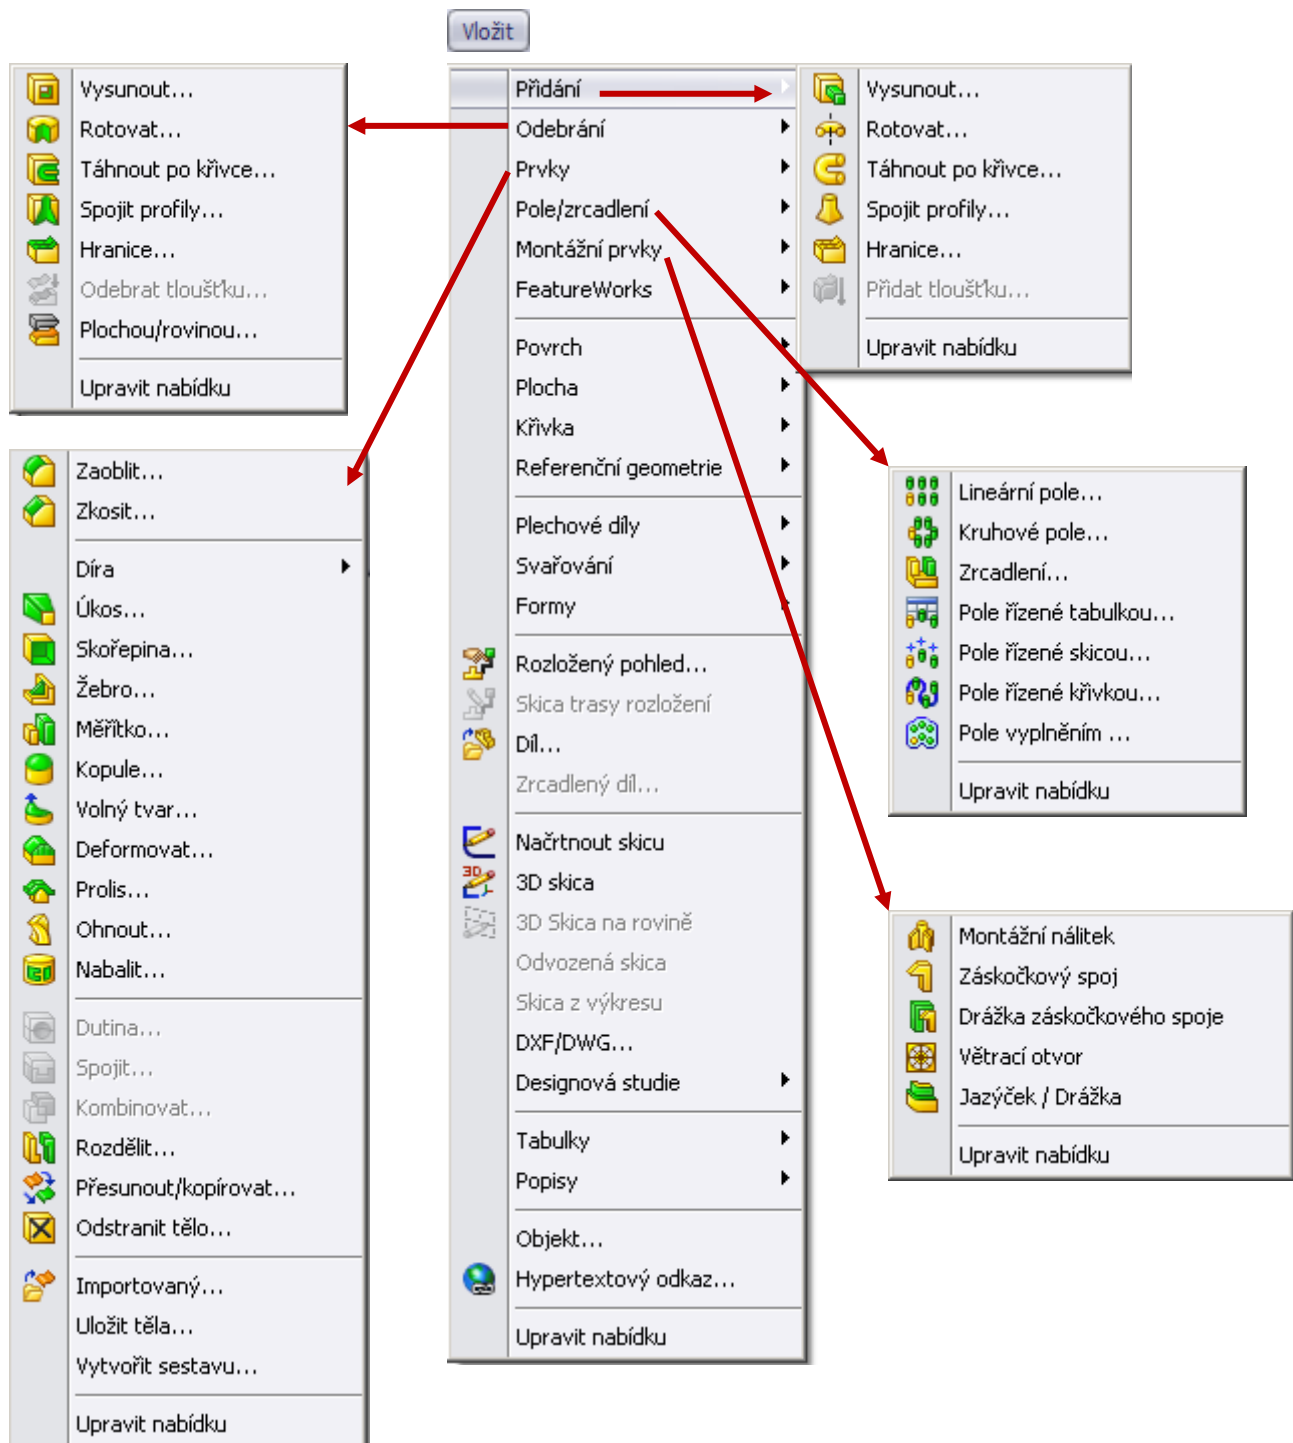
Vložit

Přidání
Odebrání
Prvky
Pole/zrcadlení
Montážní prvky
FeatureWorks
Povrch
Plocha
Křivka
Referenční geometrie
Plechové díly
Svařování
Formy
Rozložený pohled...
Skica trasy rozložení
Díl...
Zrcadlený díl...
Načrtnout skicu
3D skica
3D Skica na rovině
Odvozená skica
Skica z výkresu
DXF/DWG...
Designová studie
Tabulky
Popisy
Objekt...
Hypertextový odkaz...
Upravit nabídku

Vysunout...
Rotovat...
Táhnout po křivce...
Spojit profily...
Hranice...
Přidat tloušťku...
Upravit nabídku

Vysunout...
Rotovat...
Táhnout po křivce...
Spojit profily...
Hranice...
Odebrat tloušťku...
Plochou/rovinou...
Upravit nabídku

Zaoblit...
Zkosit...
Díra
Úkos...
Skořepina...
Žebro...
Měřítko...
Kopule...
Volný tvar...
Deformovat...
Prolis...
Ohnout...
Nabalit...
Dutina...
Spojit...
Kombinovat...
Rozdělit...
Přesunout/kopírovat...
Odstranit tělo...
Importovaný...
Uložit těla...
Vytvořit sestavu...
Upravit nabídku

Lineární pole...
Kruhové pole...
Zrcadlení...
Pole řízené tabulkou...
Pole řízené skicou...
Pole řízené křivkou...
Pole vyplněním ...
Upravit nabídku

Montážní nálitek
Záskočkový spoj
Drážka záskočkového spoje
Větrací otvor
Jazýček / Drážka
Upravit nabídku